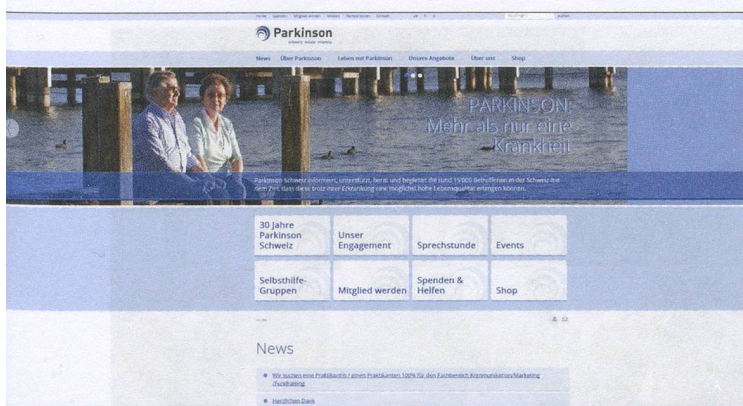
Parkinson

News Über Parkinson Leben mit Parkinson Unsere Angebote Über uns Shop

PARKINSON: Mehr als nur eine Krankheit

Parkinson Schweiz informiert, unterstützt, berät und begleitet die rund 15'000 Betroffenen in der Schweiz mit dem Ziel, dass diese trotz ihrer Erkrankung eine möglichst hohe Lebensqualität erlangen können.

30 Jahre Parkinson Schweiz

Unser Engagement

Sprechstunde

Events

Selbsthilfe-Gruppen

Mitglied werden

Spenden & Helfen

Shop

News

Wir suchen eine Praktikantin / einen Praktikanten 100% für den Fachbereich Kommunikation/Marketing /Fundraising

Herzlichen Dank